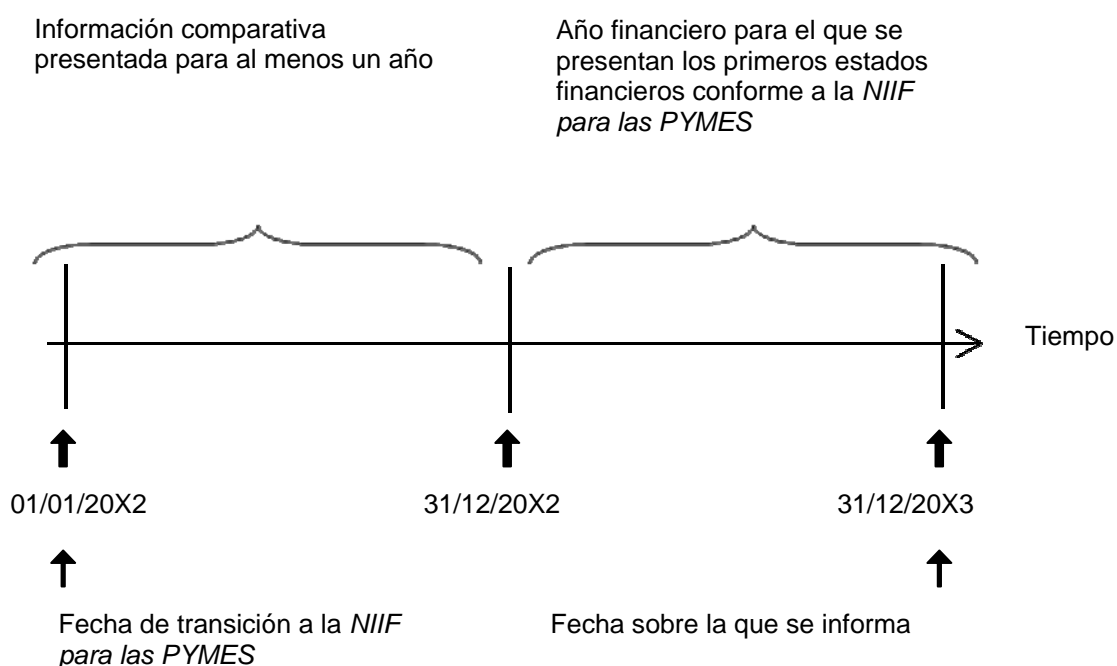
Información comparativa presentada para al menos un año

Año financiero para el que se presentan los primeros estados financieros conforme a la *NIIF para las PYMES*

Tiempo

01/01/20X2

31/12/20X2

31/12/20X3

Fecha de transición a la *NIIF para las PYMES*

Fecha sobre la que se informa